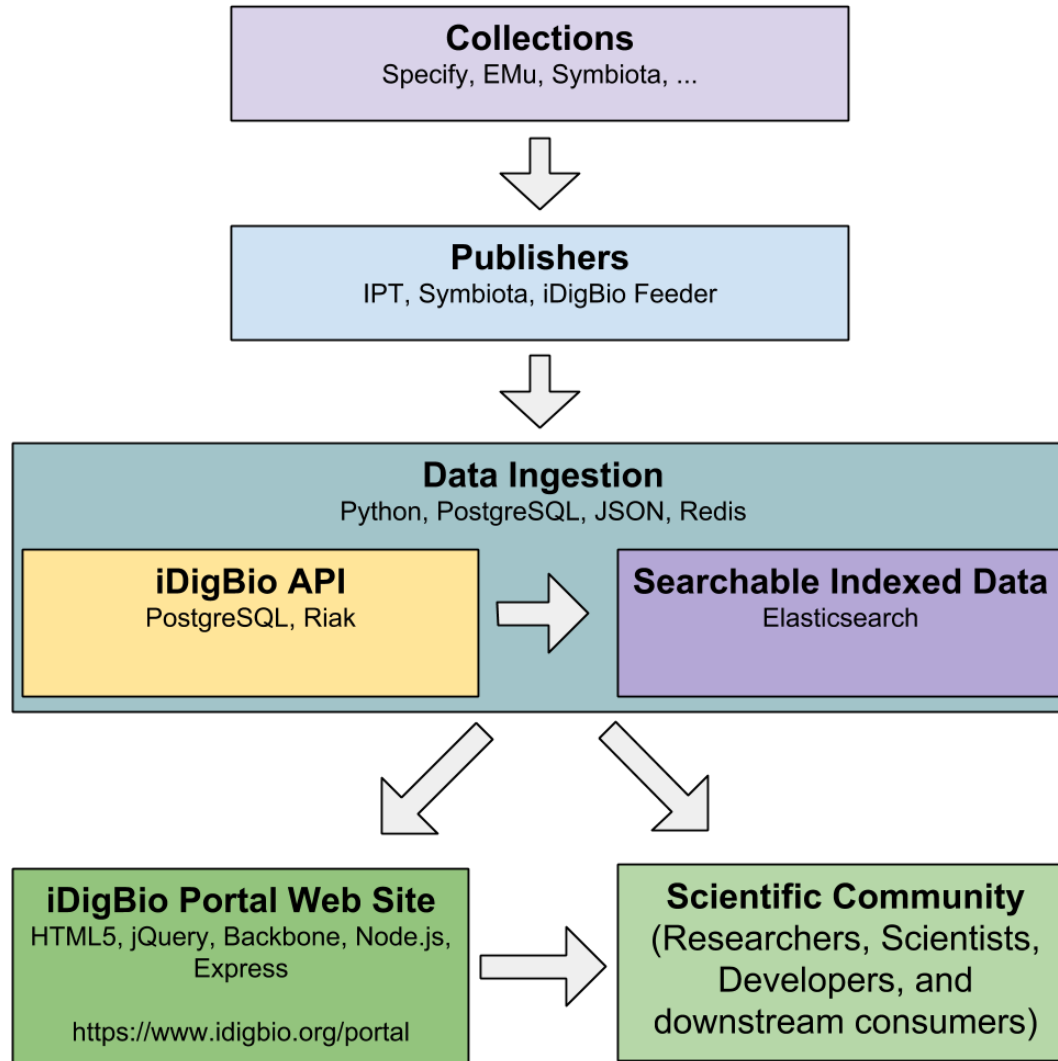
Collections
Specify, EMu, Symbiota, ...

Publishers
IPT, Symbiota, iDigBio Feeder

Data Ingestion
Python, PostgreSQL, JSON, Redis

iDigBio API
PostgreSQL, Riak

Searchable Indexed Data
Elasticsearch

iDigBio Portal Web Site
HTML5, jQuery, Backbone, Node.js, Express

https://www.idigbio.org/portal

Scientific Community
(Researchers, Scientists, Developers, and downstream consumers)